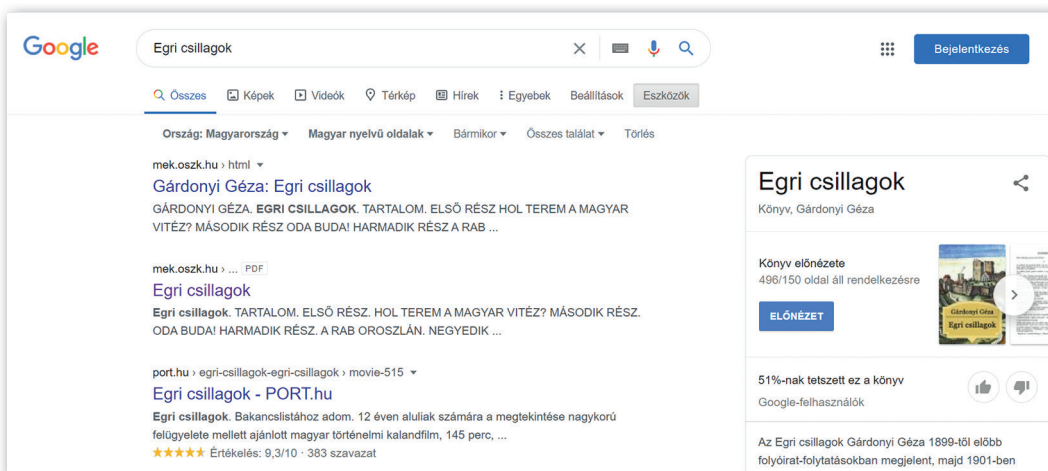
Google

Egri csillagok

Bejelentkezés

Összes Képek Videók Térkép Hírek Egyebek Beállítások Eszközök

Ország: Magyarország ▾ Magyar nyelvű oldalak ▾ Bármikor ▾ Összes találat ▾ Törlés

mek.oszk.hu › html ▾

Gárdonyi Géza: Egri csillagok

GÁRDONYI GÉZA. EGRI CSILLAGOK. TARTALOM. ELSŐ RÉSZ HOL TEREM A MAGYAR VITÉZ? MÁSODIK RÉSZ ODA BUDA! HARMADIK RÉSZ A RAB ...

mek.oszk.hu › ... PDF

Egri csillagok

Egri csillagok. TARTALOM. ELSŐ RÉSZ. HOL TEREM A MAGYAR VITÉZ? MÁSODIK RÉSZ. ODA BUDA! HARMADIK RÉSZ. A RAB OROSZLÁN. NEGYEDIK ...

port.hu › egri-csillagok-egri-csillagok › movie-515 ▾

Egri csillagok - PORT.hu

Egri csillagok. Bakancslistához adom. 12 éven aluliak számára a megtekintése nagykorú felügyelete mellett ajánlott magyar történelmi kalandfilm, 145 perc, ...

★★★★★ Értékelés: 9,3/10 · 383 szavazat

Egri csillagok

Könyv, Gárdonyi Géza

Könyv előnézete

496/150 oldal áll rendelkezésre

ELŐNÉZET

Gárdonyi Géza

Egri csillagok

51%-nak tetszett ez a könyv

Google-felhasználók

Az Egri csillagok Gárdonyi Géza 1899-től előbb folyóirat-folytatásokban megjelent, majd 1901-ben